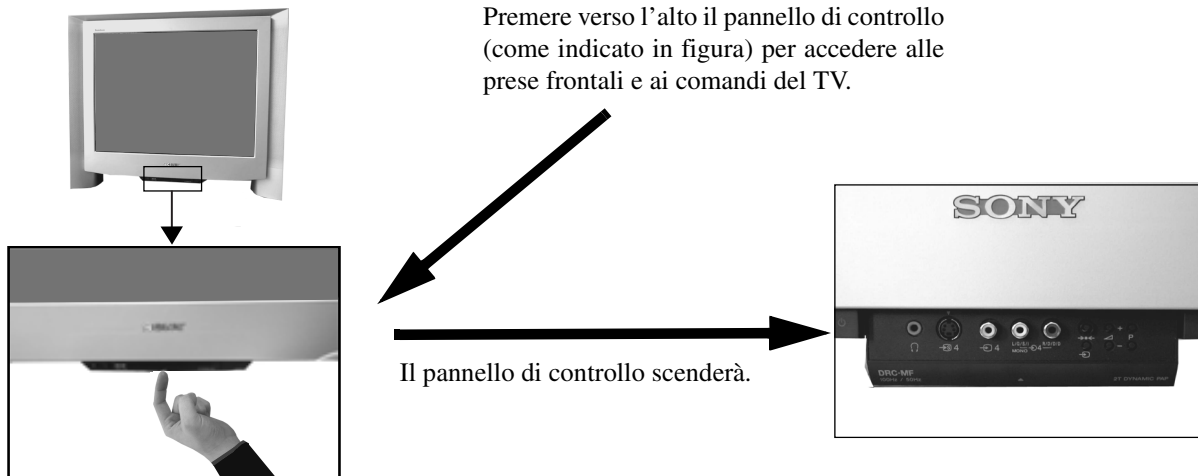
Premere verso l'alto il pannello di controllo (come indicato in figura) per accedere alle prese frontali e ai comandi del TV.

SONY

4 4 L/G/S/I MONO 4 R/D/D/D P

DRC-MF 100Hz / 50Hz

Il pannello di controllo scenderà.